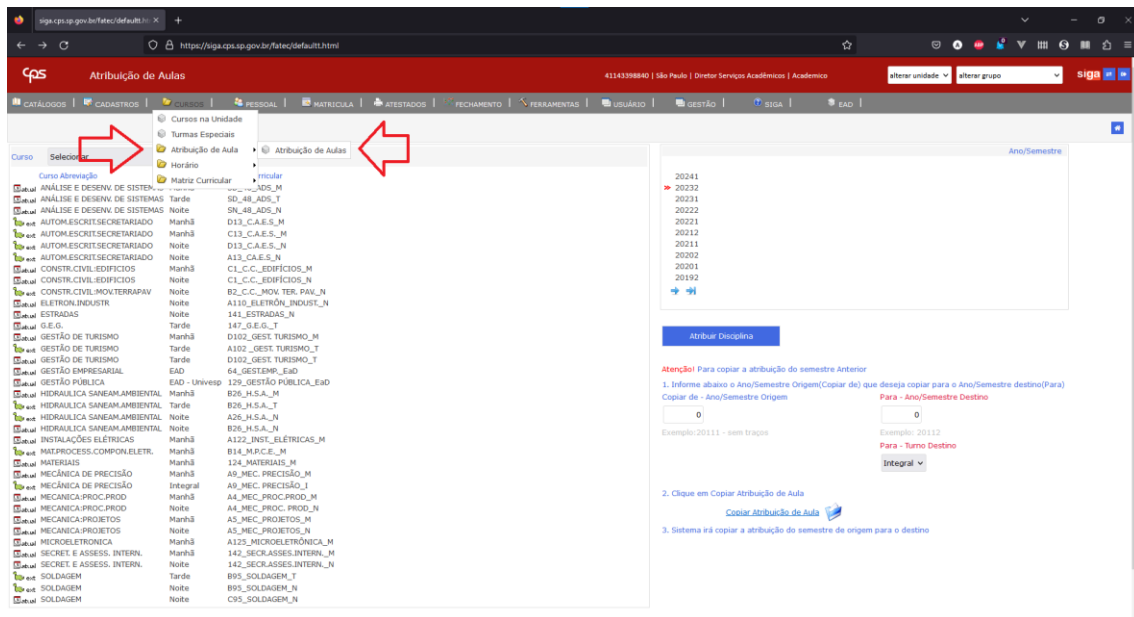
siga.cps.sp.gov.br/fatec/defaultt.ht ×  +

https://siga.cps.sp.gov.br/fatec/defaultt.html

cps  Atribuição de Aulas  41143398840 | São Paulo | Diretor Serviços Acadêmicos | Academico  alterar unidade  alterar grupo  siga

CATÁLOGOS | CADASTROS | CURSOS | PESSOAL | MATRICULA | ATESTADOS | FECHAMENTO | FERRAMENTAS | USUÁRIO | GESTÃO | SIGA | EAD

Cursos na Unidade
Turmas Especiais
Atribuição de Aula
Horário
Matriz Curricular
Atribuição de Aulas

Curso  Selecionar

Curso Abreviação  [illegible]rricular

| | | |
|---|---|---|
| atual ANÁLISE E DESENV. DE SISTEMAS | Manhã | SD_48_ADS_M |
| atual ANÁLISE E DESENV. DE SISTEMAS | Tarde | SD_48_ADS_T |
| atual ANÁLISE E DESENV. DE SISTEMAS | Noite | SN_48_ADS_N |
| ext AUTOM.ESCRIT.SECRETARIADO | Manhã | D13_C.A.E.S._M |
| ext AUTOM.ESCRIT.SECRETARIADO | Manhã | C13_C.A.E.S._M |
| ext AUTOM.ESCRIT.SECRETARIADO | Noite | D13_C.A.E.S._N |
| ext AUTOM.ESCRIT.SECRETARIADO | Noite | A13_CA.E.S._N |
| atual CONSTR.CIVIL:EDIFICIOS | Manhã | C1_C.C._EDIFÍCIOS_M |
| atual CONSTR.CIVIL:EDIFICIOS | Noite | C1_C.C._EDIFÍCIOS_N |
| ext CONSTR.CIVIL:MOV.TERRAPAV | Noite | B2_C.C._MOV. TER. PAV._N |
| atual ELETRON.INDUSTR | Noite | A110_ELETRÔN_INDUST._N |
| atual ESTRADAS | Noite | 141_ESTRADAS_N |
| atual G.E.G. | Tarde | 147_G.E.G._T |
| atual GESTÃO DE TURISMO | Manhã | D102_GEST. TURISMO_M |
| ext GESTÃO DE TURISMO | Tarde | A102_GEST. TURISMO_T |
| atual GESTÃO DE TURISMO | Tarde | D102_GEST. TURISMO_T |
| atual GESTÃO EMPRESARIAL | EAD | 64_GEST.EMP._EaD |
| atual GESTÃO PÚBLICA | EAD - Univesp | 129_GESTÃO PÚBLICA_EaD |
| atual HIDRAULICA SANEAM.AMBIENTAL | Manhã | B26_H.S.A._M |
| atual HIDRAULICA SANEAM.AMBIENTAL | Tarde | B26_H.S.A._T |
| ext HIDRAULICA SANEAM.AMBIENTAL | Noite | A26_H.S.A._N |
| atual HIDRAULICA SANEAM.AMBIENTAL | Noite | B26_H.S.A._N |
| atual INSTALAÇÕES ELÉTRICAS | Manhã | A122_INST._ELÉTRICAS_M |
| ext MAT.PROCESS.COMPON.ELETR. | Manhã | B14_M.P.C.E._M |
| atual MATERIAIS | Manhã | 124_MATERIAIS_M |
| atual MECÂNICA DE PRECISÃO | Manhã | A9_MEC. PRECISÃO_M |
| ext MECÂNICA DE PRECISÃO | Integral | A9_MEC. PRECISÃO_I |
| atual MECANICA:PROC.PROD | Manhã | A4_MEC_PROC.PROD_M |
| atual MECANICA:PROC.PROD | Noite | A4_MEC_PROC. PROD_N |
| atual MECANICA:PROJETOS | Manhã | A5_MEC_PROJETOS_M |
| atual MECANICA:PROJETOS | Noite | A5_MEC_PROJETOS_N |
| atual MICROELETRONICA | Manhã | A125_MICROELETRÔNICA_M |
| atual SECRET. E ASSESS. INTERN. | Manhã | 142_SECR.ASSES.INTERN._M |
| atual SECRET. E ASSESS. INTERN. | Noite | 142_SECR.ASSES.INTERN._N |
| ext SOLDAGEM | Tarde | B95_SOLDAGEM_T |
| ext SOLDAGEM | Noite | B95_SOLDAGEM_N |
| atual SOLDAGEM | Noite | C95_SOLDAGEM_N |

Ano/Semestre

20241
20232
20231
20222
20221
20212
20211
20202
20201
20192

Atribuir Disciplina

Atenção! Para copiar a atribuição do semestre Anterior

1. Informe abaixo o Ano/Semestre Origem(Copiar de) que deseja copiar para o Ano/Semestre destino(Para)

Copiar de - Ano/Semestre Origem  Para - Ano/Semestre Destino
0  0
Exemplo:20111 - sem traços  Exemplo: 20112
Para - Turno Destino
Integral

2. Clique em Copiar Atribuição de Aula

Copiar Atribuição de Aula

3. Sistema irá copiar a atribuição do semestre de origem para o destino